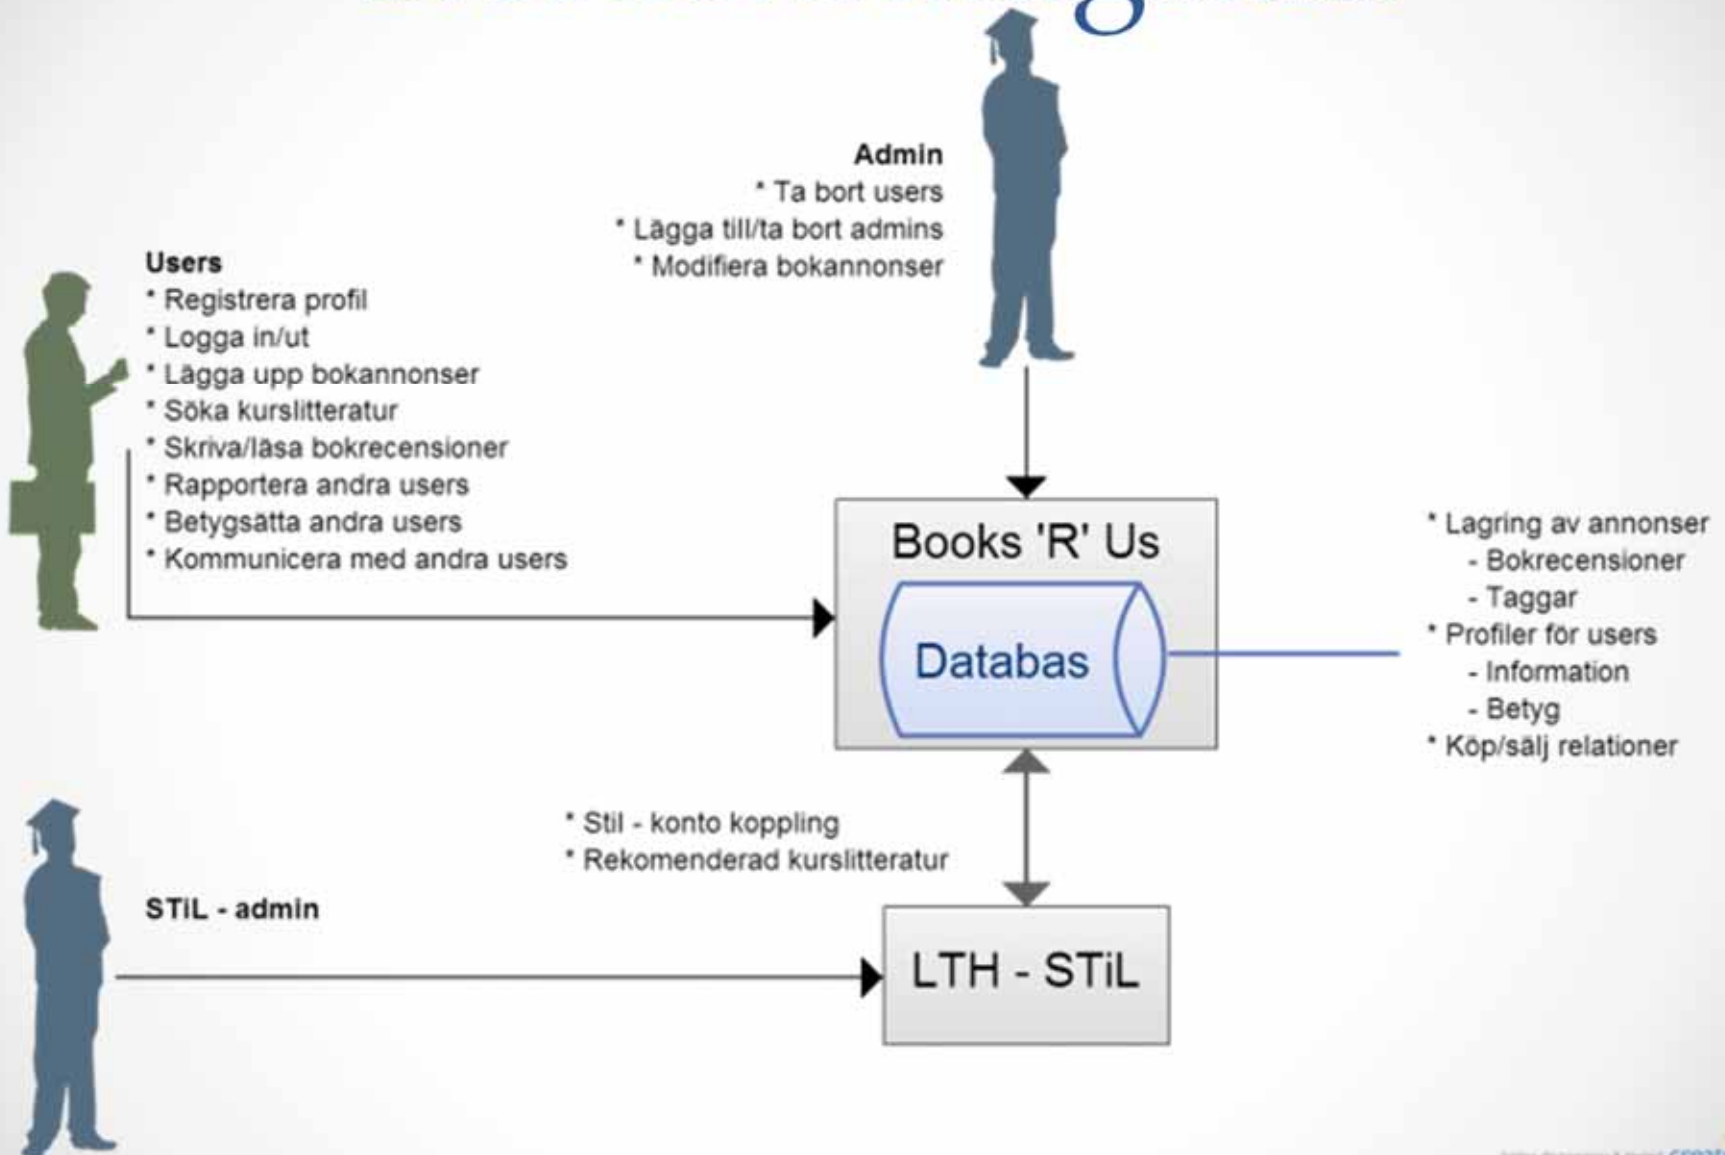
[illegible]

Admin
* Ta bort users
* Lägga till/ta bort admins
* Modifiera bokannonser

Users
* Registrera profil
* Logga in/ut
* Lägga upp bokannonser
* Söka kurslitteratur
* Skriva/läsa bokrecensioner
* Rapportera andra users
* Betygsätta andra users
* Kommunicera med andra users

Books 'R' Us

Databas

* Lagring av annonser
- Bokrecensioner
- Taggar
* Profiler för users
- Information
- Betyg
* Köp/sälj relationer

* Stil - konto koppling
* Rekomenderad kurslitteratur

STiL - admin

LTH - STiL

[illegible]